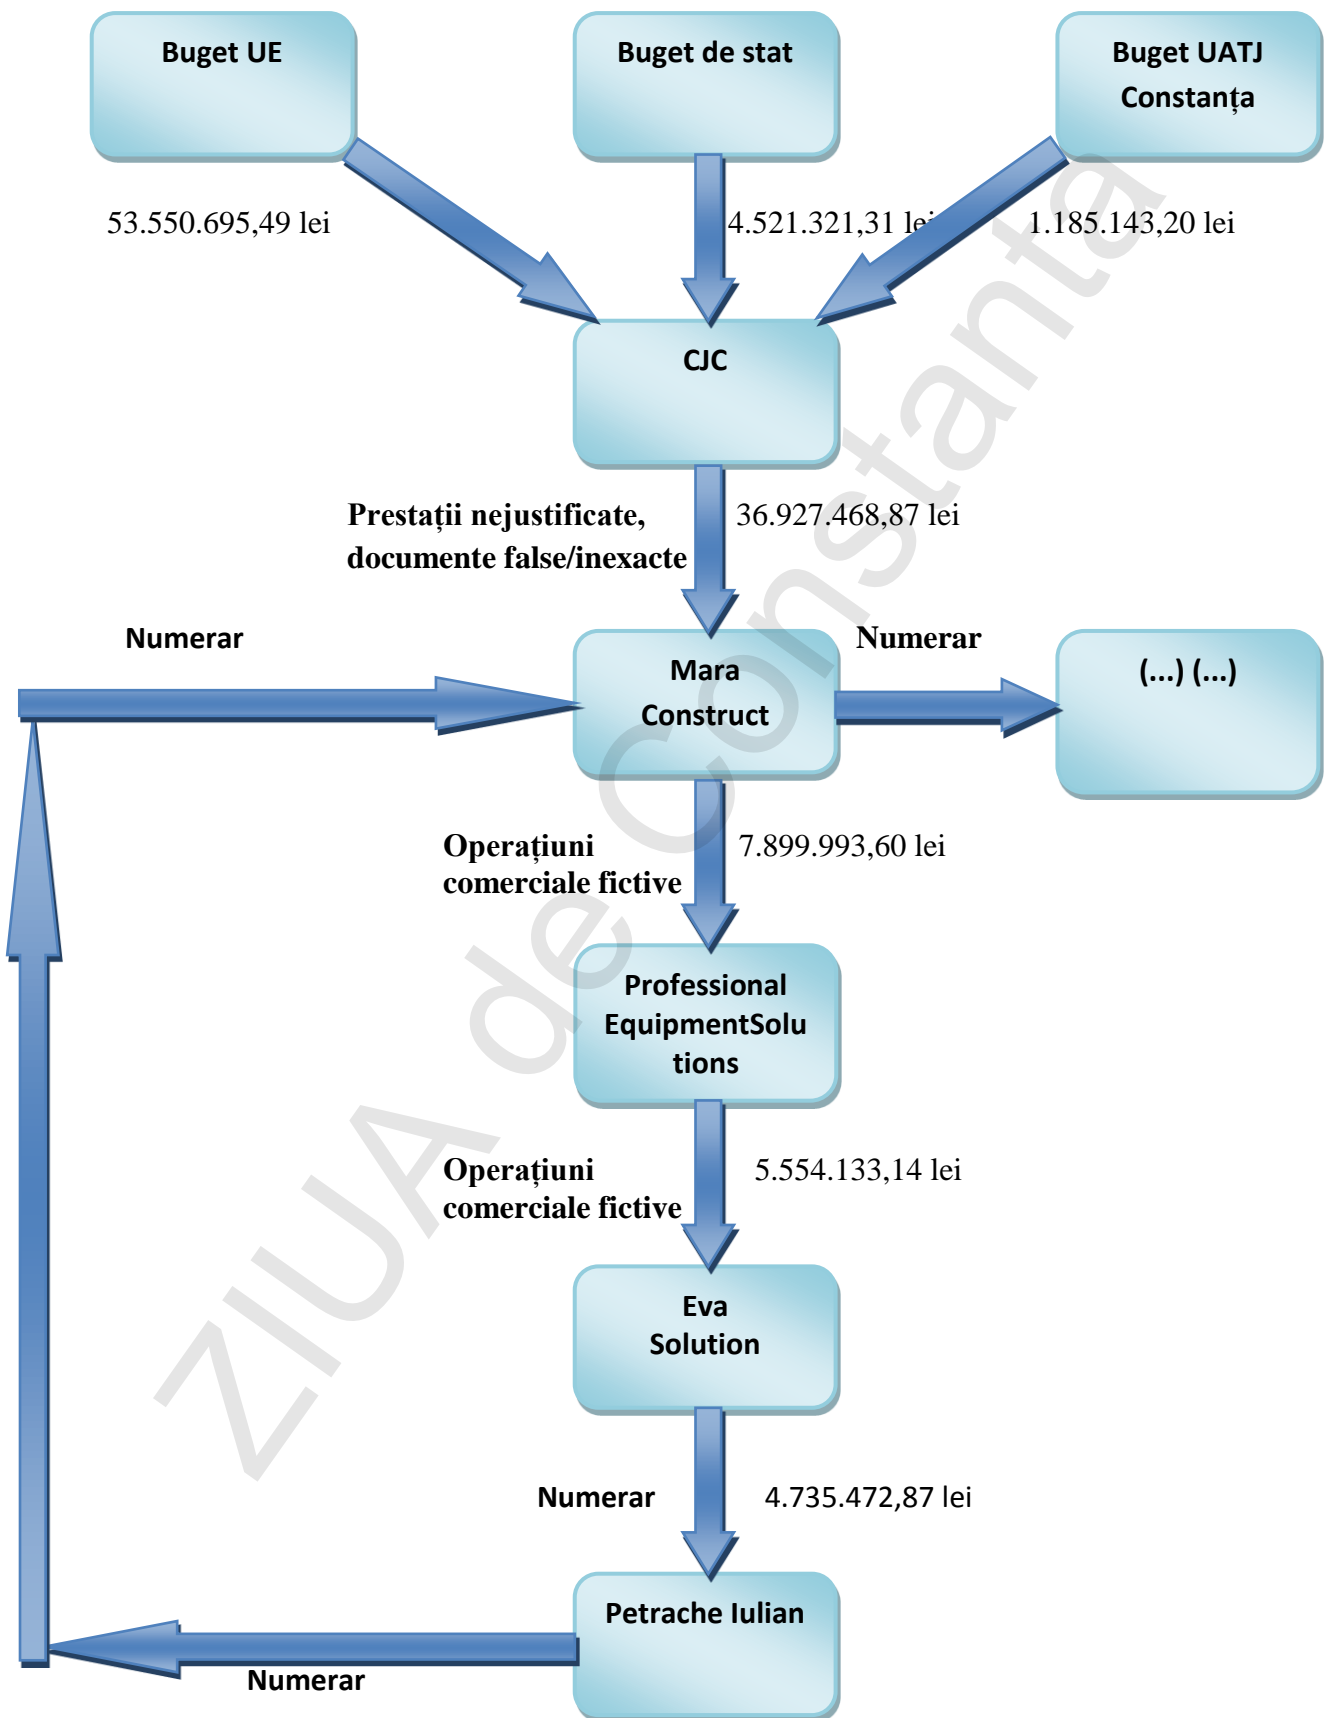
Buget UE

Buget de stat

Buget UATJ Constanța

53.550.695,49 lei

4.521.321,31 lei

1.185.143,20 lei

CJC

Prestații nejustificate, documente false/inexacte

36.927.468,87 lei

Numerar

Mara Construct

Numerar

(...) (...)

Operațiuni comerciale fictive

7.899.993,60 lei

Professional EquipmentSolutions

Operațiuni comerciale fictive

5.554.133,14 lei

Eva Solution

Numerar

4.735.472,87 lei

Petrache Iulian

Numerar

ZIUA de Constanta